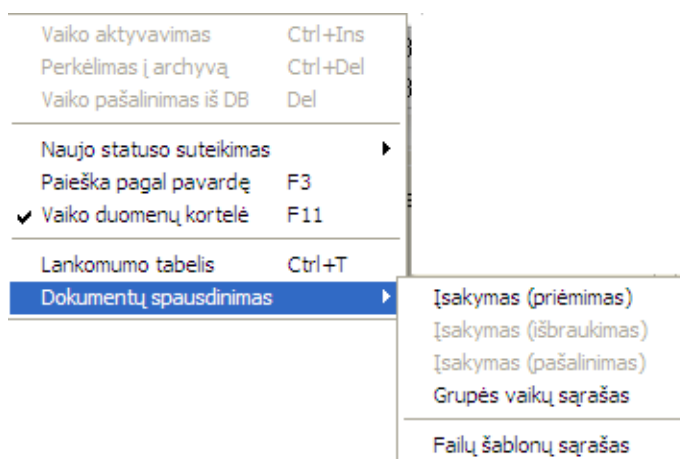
Vaiko aktyvavimas Ctrl+Ins
Perkėlimas į archyvą Ctrl+Del
Vaiko pašalinimas iš DB Del

Naujo statuso suteikimas
Paieška pagal pavardę F3
Vaiko duomenų kortelė F11

Lankomumo tabelis Ctrl+T
Dokumentų spausdinimas

Įsakymas (priėmimas)
Įsakymas (išbraukimas)
Įsakymas (pašalinimas)
Grupės vaikų sąrašas

Failų šablonų sąrašas